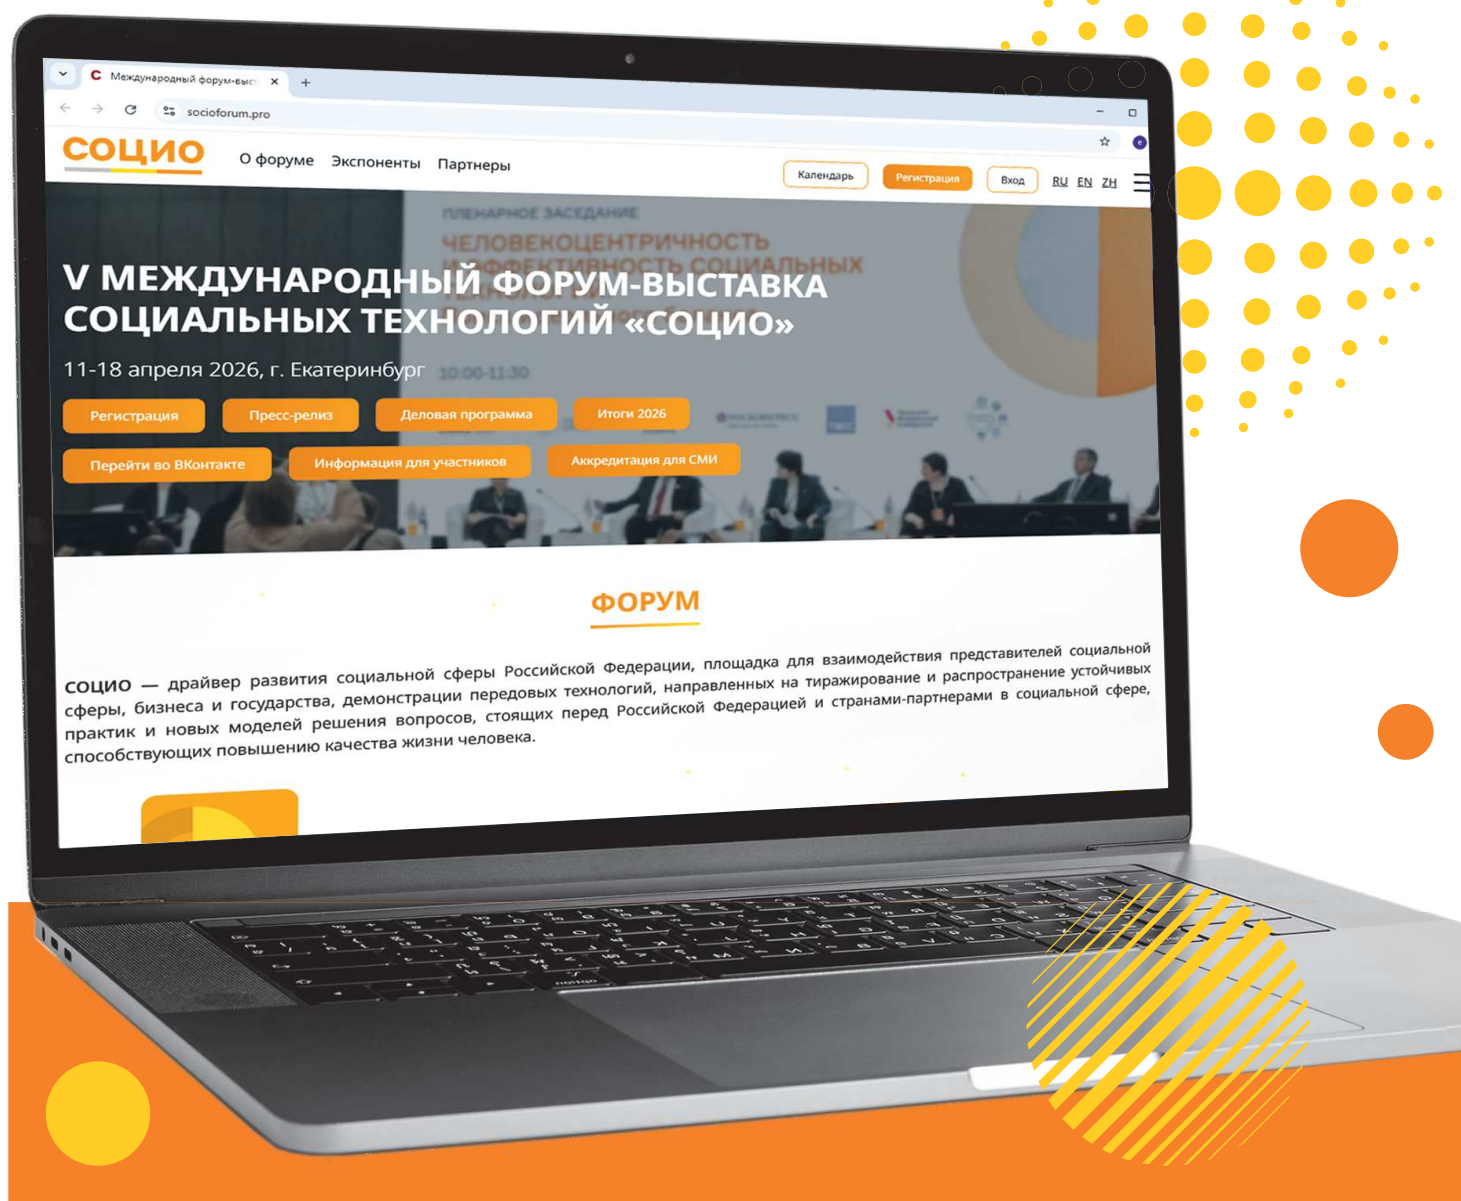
Международный форум-выст
socioforum.pro

СОЦИО
О форуме Экспоненты Партнеры
Календарь Регистрация Вход RU EN ZH

ПЛЕНАРНОЕ ЗАСЕДАНИЕ
ЧЕЛОВЕКОЦЕНТРИЧНОСТЬ
ЭФФЕКТИВНОСТЬ СОЦИАЛЬНЫХ

V МЕЖДУНАРОДНЫЙ ФОРУМ-ВЫСТАВКА СОЦИАЛЬНЫХ ТЕХНОЛОГИЙ «СОЦИО»

11-18 апреля 2026, г. Екатеринбург

10:00-11:30

Регистрация Пресс-релиз Деловая программа Итоги 2026
Перейти во ВКонтакте Информация для участников Аккредитация для СМИ

ФОРУМ

СОЦИО — драйвер развития социальной сферы Российской Федерации, площадка для взаимодействия представителей социальной сферы, бизнеса и государства, демонстрации передовых технологий, направленных на тиражирование и распространение устойчивых практик и новых моделей решения вопросов, стоящих перед Российской Федерацией и странами-партнерами в социальной сфере, способствующих повышению качества жизни человека.